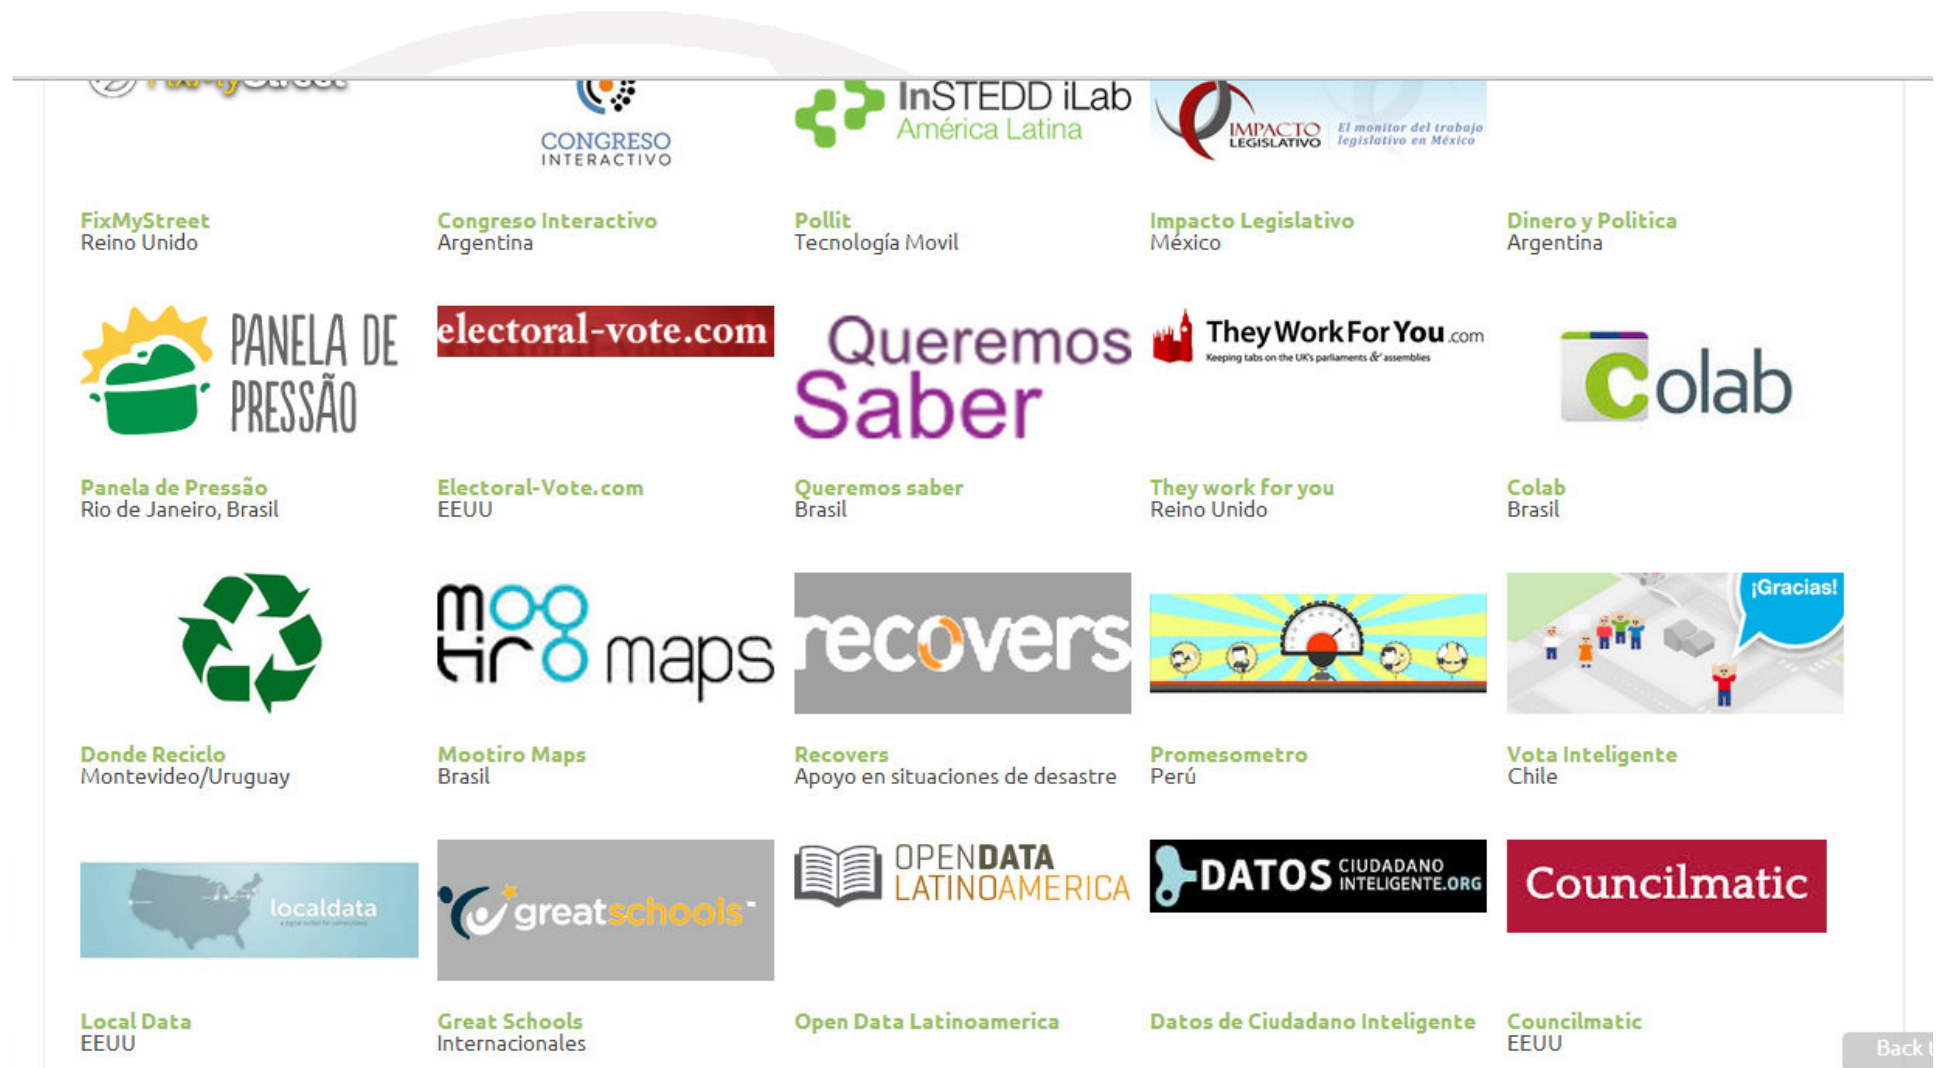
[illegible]

CONGRESO INTERACTIVO

InSTEDD iLab América Latina

IMPACTO LEGISLATIVO El monitor del trabajo legislativo en México

FixMyStreet
Reino Unido

Congreso Interactivo
Argentina

Pollit
Tecnología Movil

Impacto Legislativo
México

Dinero y Politica
Argentina

PANELA DE PRESSÃO

electoral-vote.com

Queremos Saber

TheyWorkForYou.com Keeping tabs on the UK's parliaments & assemblies

Colab

Panela de Pressão
Rio de Janeiro, Brasil

Electoral-Vote.com
EEUU

Queremos saber
Brasil

They work for you
Reino Unido

Colab
Brasil

mootiro maps

recovers

¡Gracias!

Donde Reciclo
Montevideo/Uruguay

Mootiro Maps
Brasil

Recovers
Apoyo en situaciones de desastre

Promesometro
Perú

Vota Inteligente
Chile

localdata

greatschools

OPENDATA LATINOAMERICA

DATOS CIUDADANO INTELIGENTE.ORG

Councilmatic

Local Data
EEUU

Great Schools
Internacionales

Open Data Latinoamerica

Datos de Ciudadano Inteligente

Councilmatic
EEUU

Back t